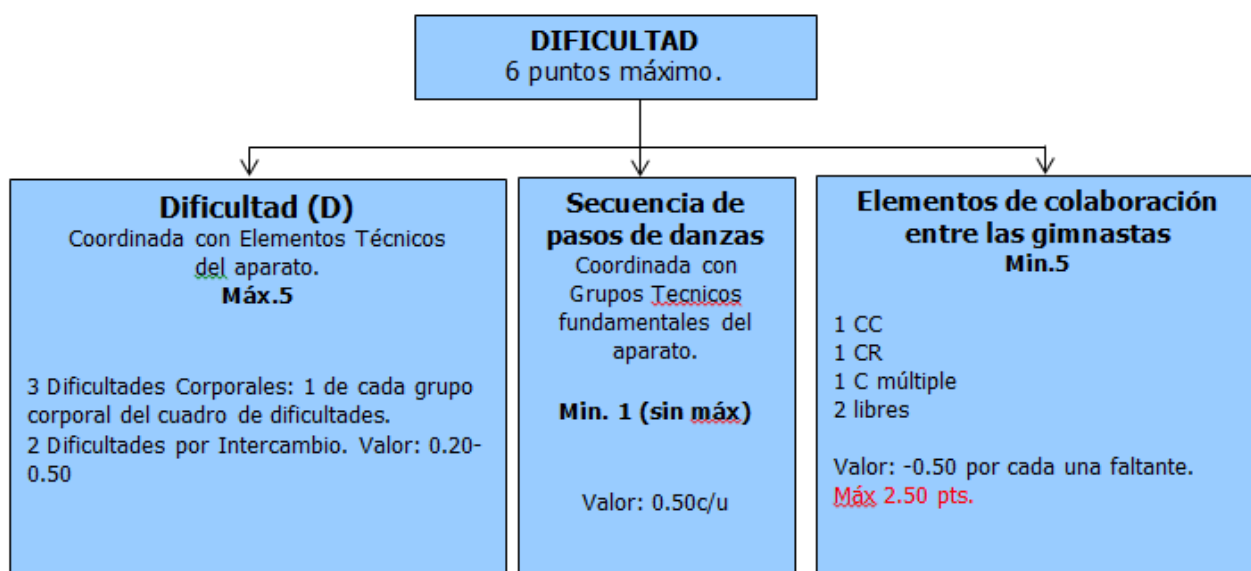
DIFICULTAD
6 puntos máximo.

Dificultad (D)
Coordinada con Elementos Técnicos del aparato.
Máx.5

3 Dificultades Corporales: 1 de cada grupo corporal del cuadro de dificultades.
2 Dificultades por Intercambio. Valor: 0.20-0.50

Secuencia de pasos de danzas
Coordinada con Grupos Tecnicos fundamentales del aparato.

Min. 1 (sin máx)

Valor: 0.50c/u

Elementos de colaboración entre las gimnastas
Min.5

1 CC
1 CR
1 C múltiple
2 libres

Valor: -0.50 por cada una faltante.
Máx 2.50 pts.